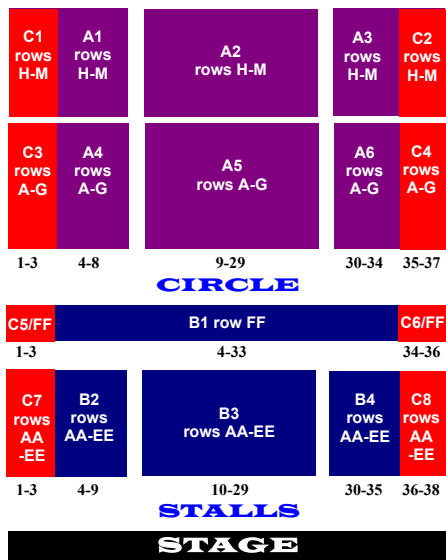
C1 rows H-M

A1 rows H-M

A2 rows H-M

A3 rows H-M

C2 rows H-M

C3 rows A-G

A4 rows A-G

A5 rows A-G

A6 rows A-G

C4 rows A-G

1-3 4-8 9-29 30-34 35-37

CIRCLE

C5/FF

B1 row FF

C6/FF

1-3 4-33 34-36

C7 rows AA -EE

B2 rows AA-EE

B3 rows AA-EE

B4 rows AA-EE

C8 rows AA -EE

1-3 4-9 10-29 30-35 36-38

STALLS

STAGE